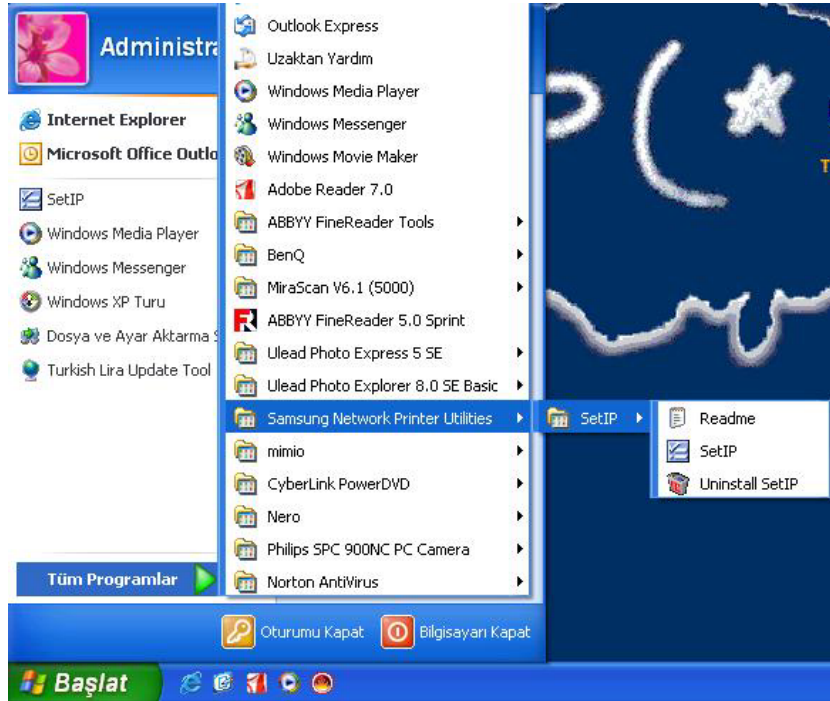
Administra

Internet Explorer
Microsoft Office Outlo
SetIP
Windows Media Player
Windows Messenger
Windows XP Turu
Dosya ve Ayar Aktarma
Turkish Lira Update Tool

Tüm Programlar

Outlook Express
Uzaktan Yardım
Windows Media Player
Windows Messenger
Windows Movie Maker
Adobe Reader 7.0
ABBYY FineReader Tools
BenQ
MiraScan V6.1 (5000)
ABBYY FineReader 5.0 Sprint
Ulead Photo Express 5 SE
Ulead Photo Explorer 8.0 SE Basic
Samsung Network Printer Utilities
mimio
CyberLink PowerDVD
Nero
Philips SPC 900NC PC Camera
Norton AntiVirus

SetIP

Readme
SetIP
Uninstall SetIP

Oturumu Kapat
Bilgisayarı Kapat

Başlat